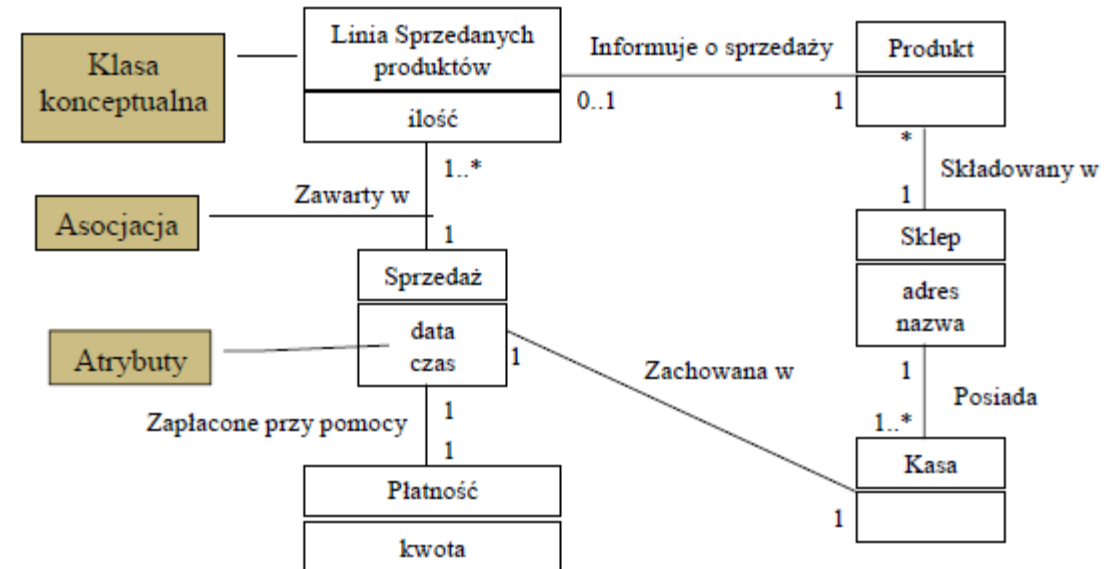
Klasa konceptualna

Linia Sprzedanych produktów

ilość

Informuje o sprzedaży

0..1

1

Produkt

*

Składowany w

1

Sklep

adres
nazwa

1..*

Zawarty w

Asocjacja

1

Sprzedaż

data
czas

Atrybuty

1

Zachowana w

1

Posiada

1..*

Kasa

1

Zapłacone przy pomocy

1

1

Płatność

kwota